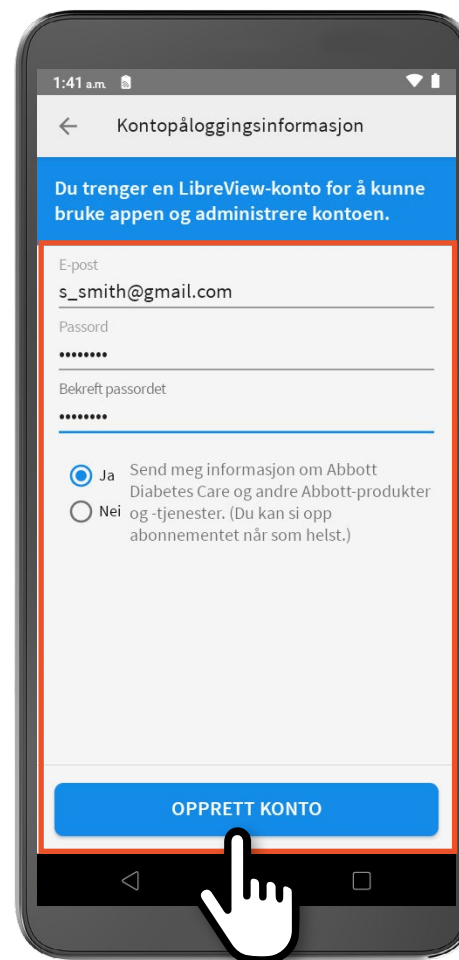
1:41 a.m.

Kontopåloggingsinformasjon

Du trenger en LibreView-konto for å kunne bruke appen og administrere kontoen.

E-post
s_smith@gmail.com

Passord
•••••••••

Bekreft passordet
•••••••••

Ja
Nei

Send meg informasjon om Abbott Diabetes Care og andre Abbott-produkter og -tjenester. (Du kan si opp abonnementet når som helst.)

OPPRETT KONTO